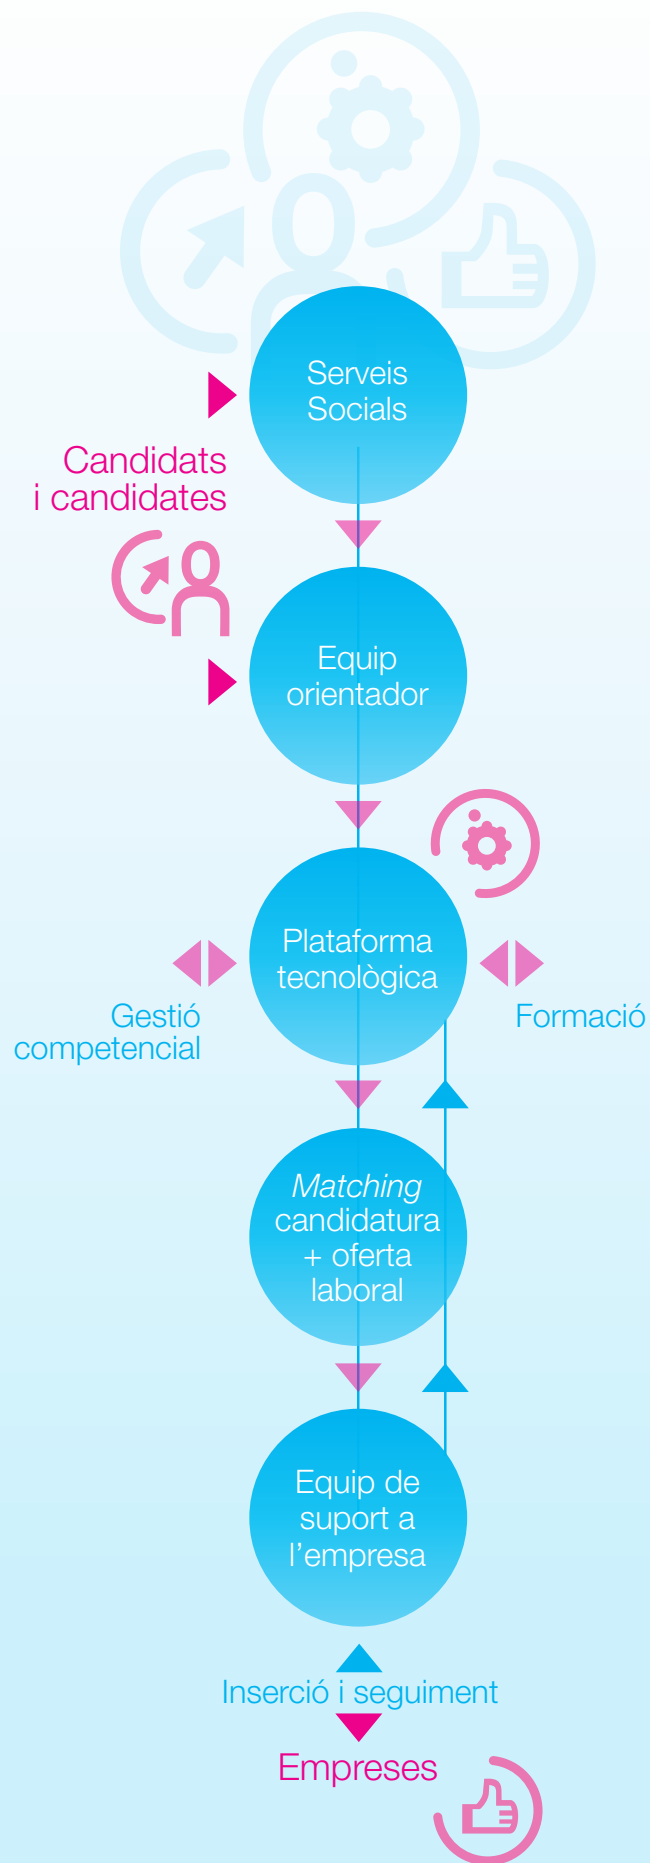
Serveis Socials

Candidats i candidates

Equip orientador

Plataforma tecnològica

Gestió competencial

Formació

*Matching* candidatura + oferta laboral

Equip de suport a l'empresa

Inserció i seguiment

Empreses